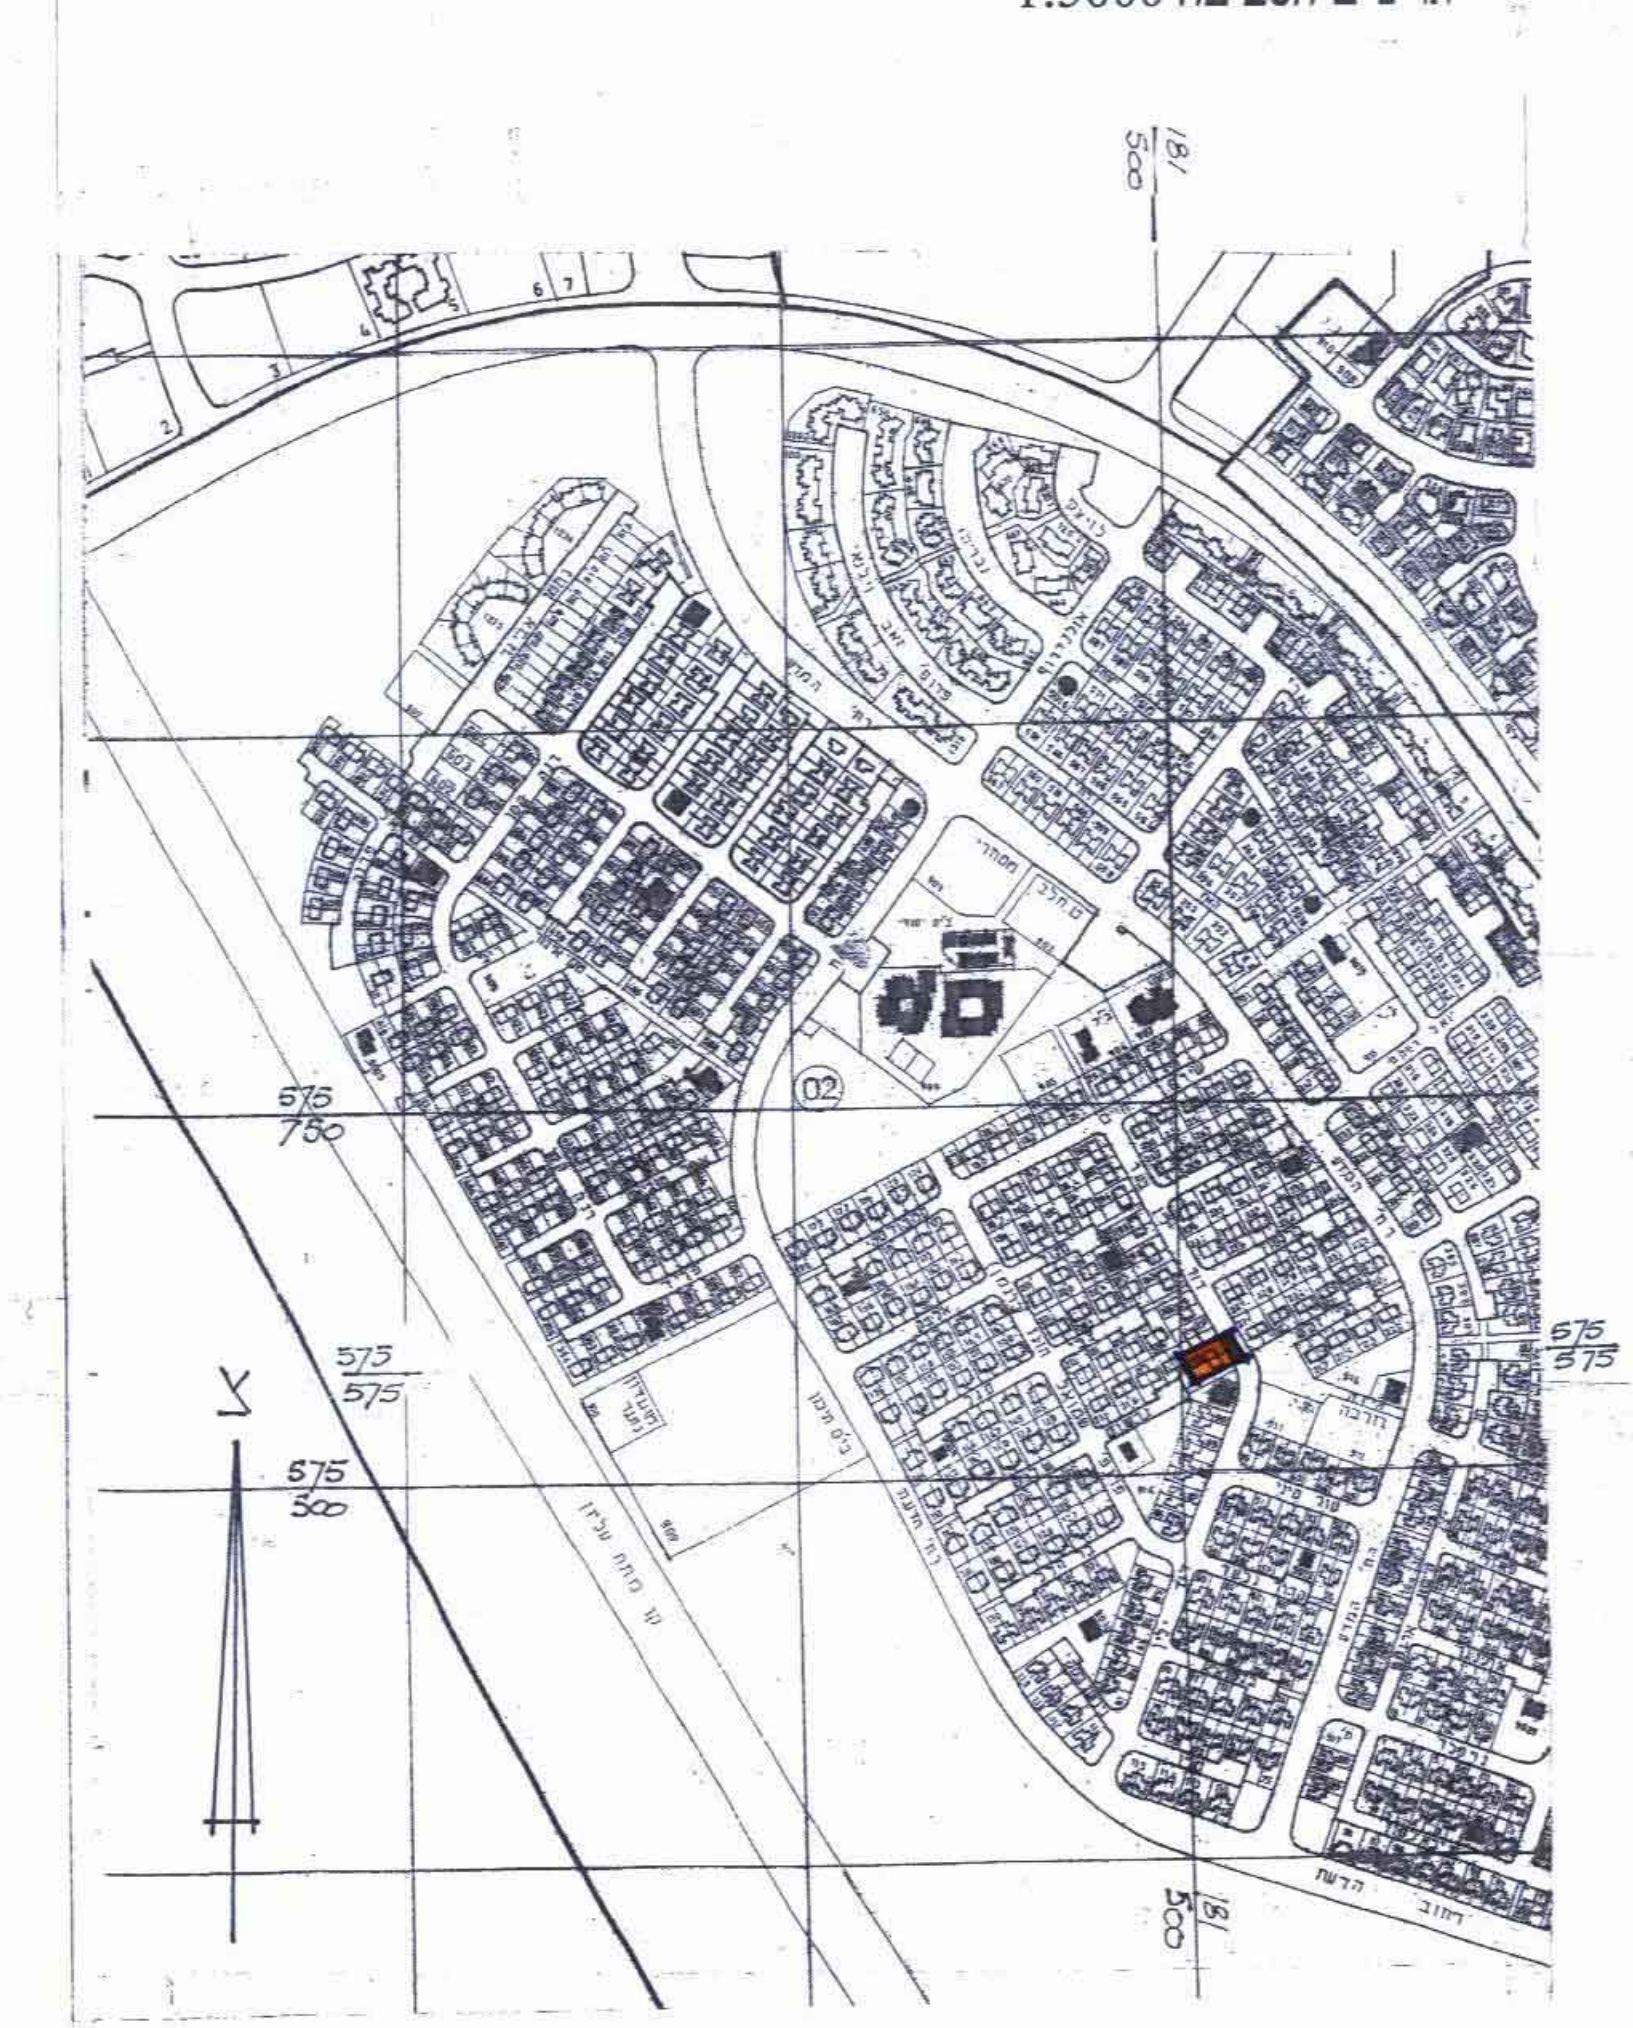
1:5000 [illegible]

$\frac{181}{500}$

6 7
5
4
3
2

צ

$\frac{575}{750}$

$\frac{575}{575}$

$\frac{575}{500}$

$\frac{575}{575}$

$\frac{181}{500}$

02

מסחרי
מתנ"ס
בי"ס יסודי
בי"ס תיכון
מעון יום
הדרכה
רחוב
הדשא
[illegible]